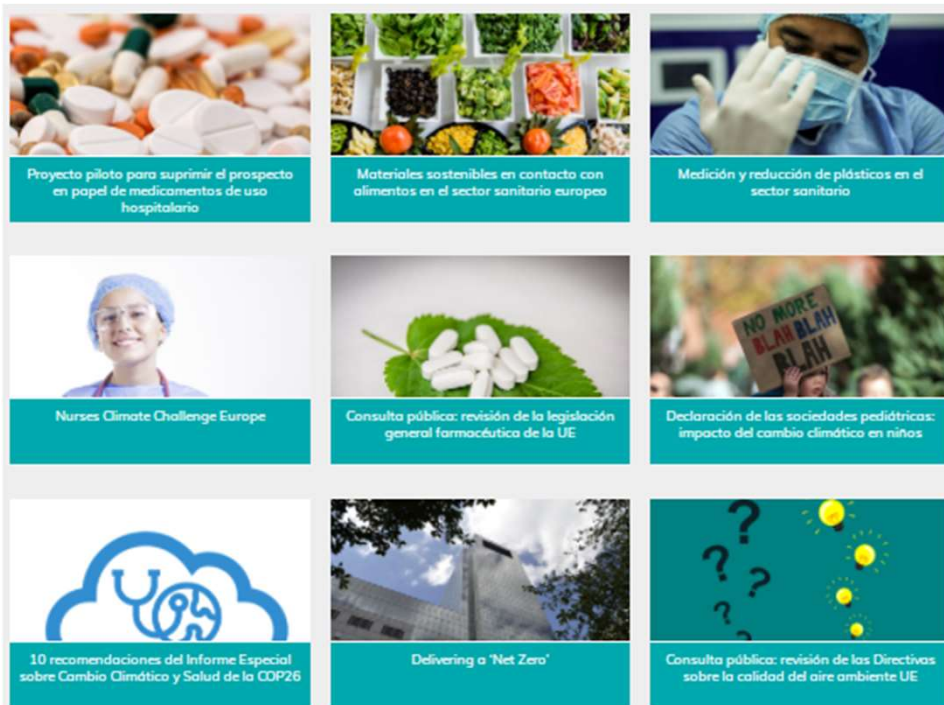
Proyecto piloto para suprimir el prospecto en papel de medicamentos de uso hospitalario

Materiales sostenibles en contacto con alimentos en el sector sanitario europeo

Medición y reducción de plásticos en el sector sanitario

Nurses Climate Challenge Europe

Consulta pública: revisión de la legislación general farmacéutica de la UE

NO MORE BLAH BLAH BLAH

Declaración de las sociedades pediátricas: impacto del cambio climático en niños

10 recomendaciones del Informe Especial sobre Cambio Climático y Salud de la COP26

Delivering a 'Net Zero'

Consulta pública: revisión de las Directivas sobre la calidad del aire ambiente UE